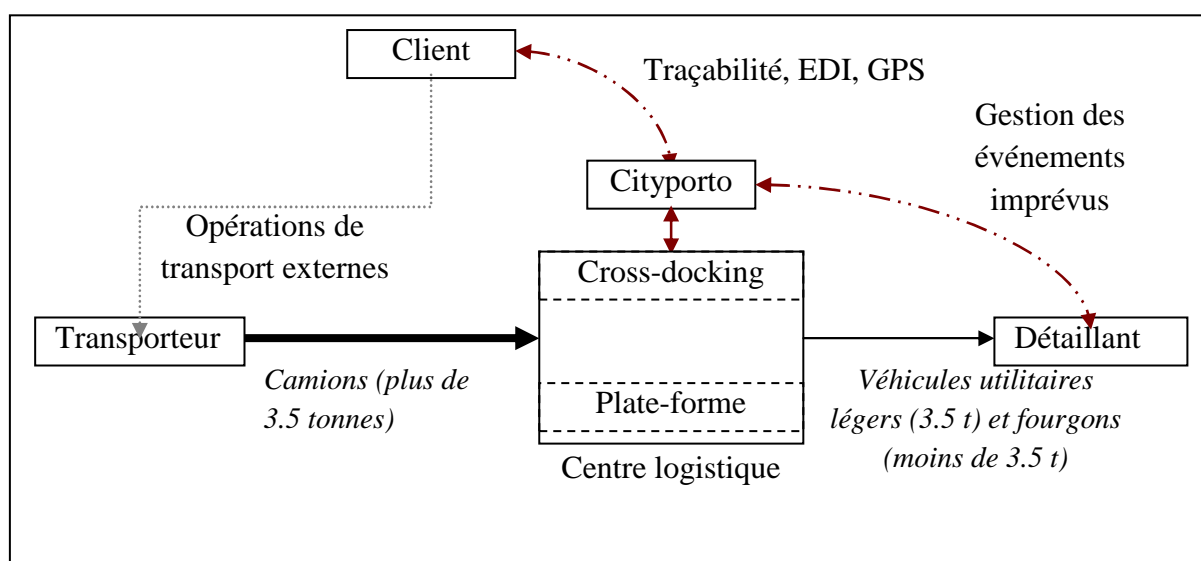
Client

Traçabilité, EDI, GPS

Gestion des événements imprévus

Cityporto

Opérations de transport externes

Cross-docking

Transporteur

Détaillant

Camions (plus de 3.5 tonnes)

Plate-forme

Véhicules utilitaires légers (3.5 t) et fourgons (moins de 3.5 t)

Centre logistique